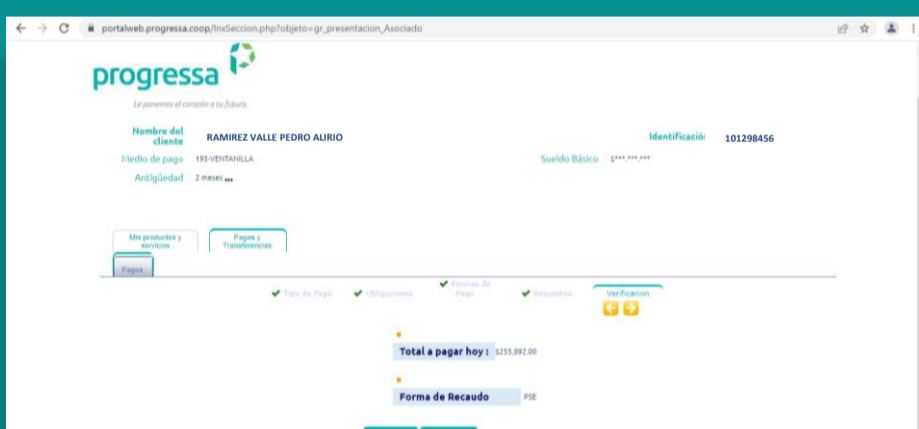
portalweb.progressa.coop/InxSeccion.php?objeto=gr_presentacion_Asociado

progressa

Le ponemos el corazón a tu futuro.

Nombre del cliente RAMIREZ VALLE PEDRO ALIRIO

Identificació 101298456

Medio de pago 195-VENTANILLA

Sueldo Básico $***,***,***

Antigüedad 2 meses

Mis productos y servicios

Pagos y Transferencias

Pagos

Tipo de Pago

Obligaciones

Formas de Pago

Requisitos

Verificacion

Total a pagar hoy : $255,892.00

Forma de Recaudo PSE